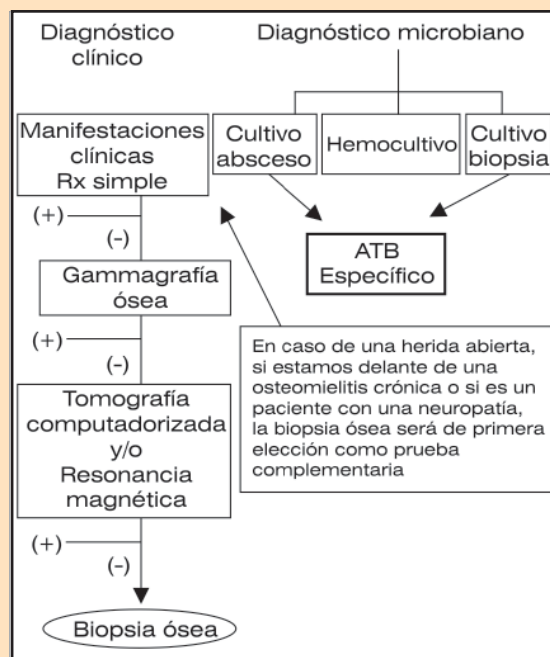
Diagnóstico clínico

Diagnóstico microbiano

Manifestaciones clínicas Rx simple

Cultivo absceso

Hemocultivo

Cultivo biopsia

ATB Específico

(+)

(-)

Gammagrafía ósea

(+)

(-)

En caso de una herida abierta, si estamos delante de una osteomielitis crónica o si es un paciente con una neuropatía, la biopsia ósea será de primera elección como prueba complementaria

Tomografía computadorizada y/o Resonancia magnética

(+)

(-)

Biopsia ósea